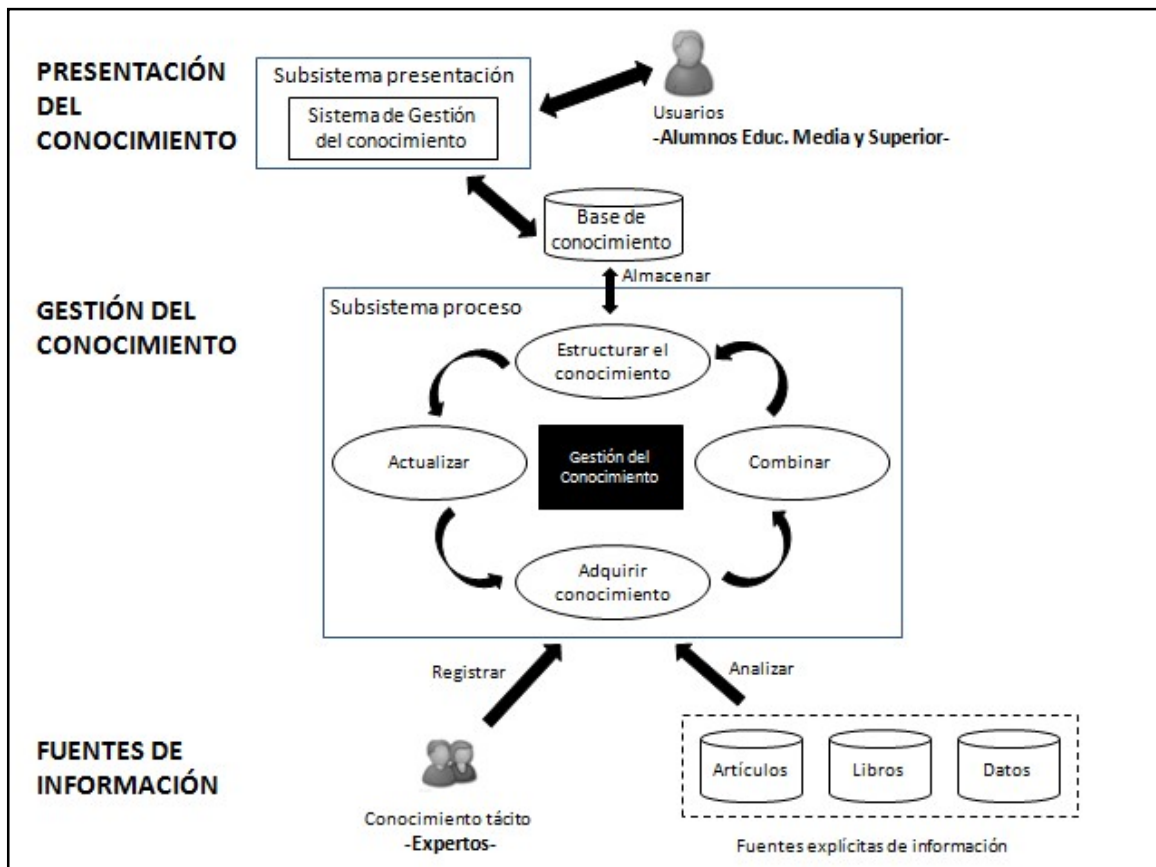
PRESENTACIÓN DEL CONOCIMIENTO

Subsistema presentación

Sistema de Gestión del conocimiento

Usuarios
-Alumnos Educ. Media y Superior-

Base de conocimiento

Almacenar

GESTIÓN DEL CONOCIMIENTO

Subsistema proceso

Estructurar el conocimiento

Actualizar

Gestión del Conocimiento

Combinar

Adquirir conocimiento

Registrar

Analizar

FUENTES DE INFORMACIÓN

Conocimiento tácito
-Expertos-

Artículos

Libros

Datos

Fuentes explícitas de información